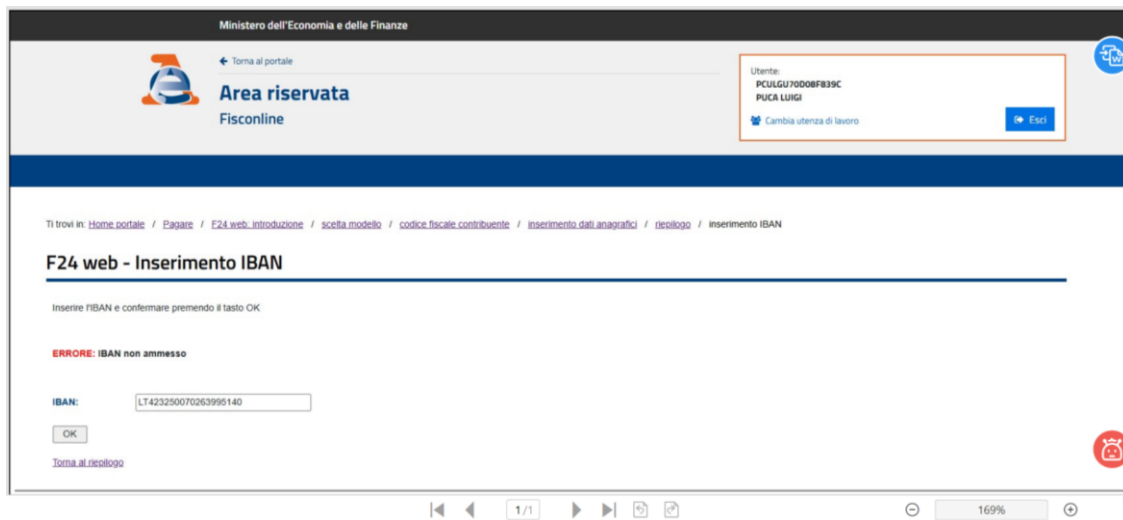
Ministero dell'Economia e delle Finanze

Torna al portale

Area riservata

Fisconline

Utente:
PCULGU70D08F839C
PUCA LUIGI

Cambia utenza di lavoro

Esci

Ti trovi in: Home portale / Pagare / F24 web: introduzione / scelta modello / codice fiscale contribuente / inserimento dati anagrafici / riepilogo / inserimento IBAN

F24 web - Inserimento IBAN

Inserire l'IBAN e confermare premendo il tasto OK

ERRORE: IBAN non ammesso

IBAN: LT423250070263995140

OK

Torna al riepilogo

1/1

169%